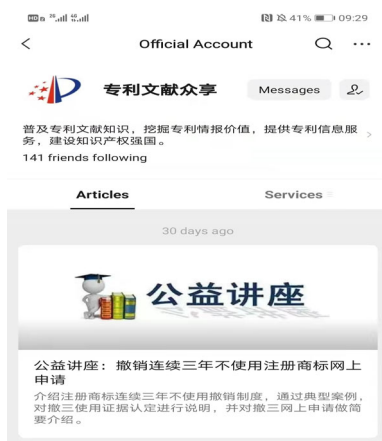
41% 09:29

Official Account

专利文献众享

Messages

普及专利文献知识，挖掘专利情报价值，提供专利信息服务，建设知识产权强国。

141 friends following

Articles

Services

30 days ago

公益讲座

公益讲座：撤销连续三年不使用注册商标网上申请

介绍注册商标连续三年不使用撤销制度，通过典型案例，对撤三使用证据认定进行说明，并对撤三网上申请做简要介绍。